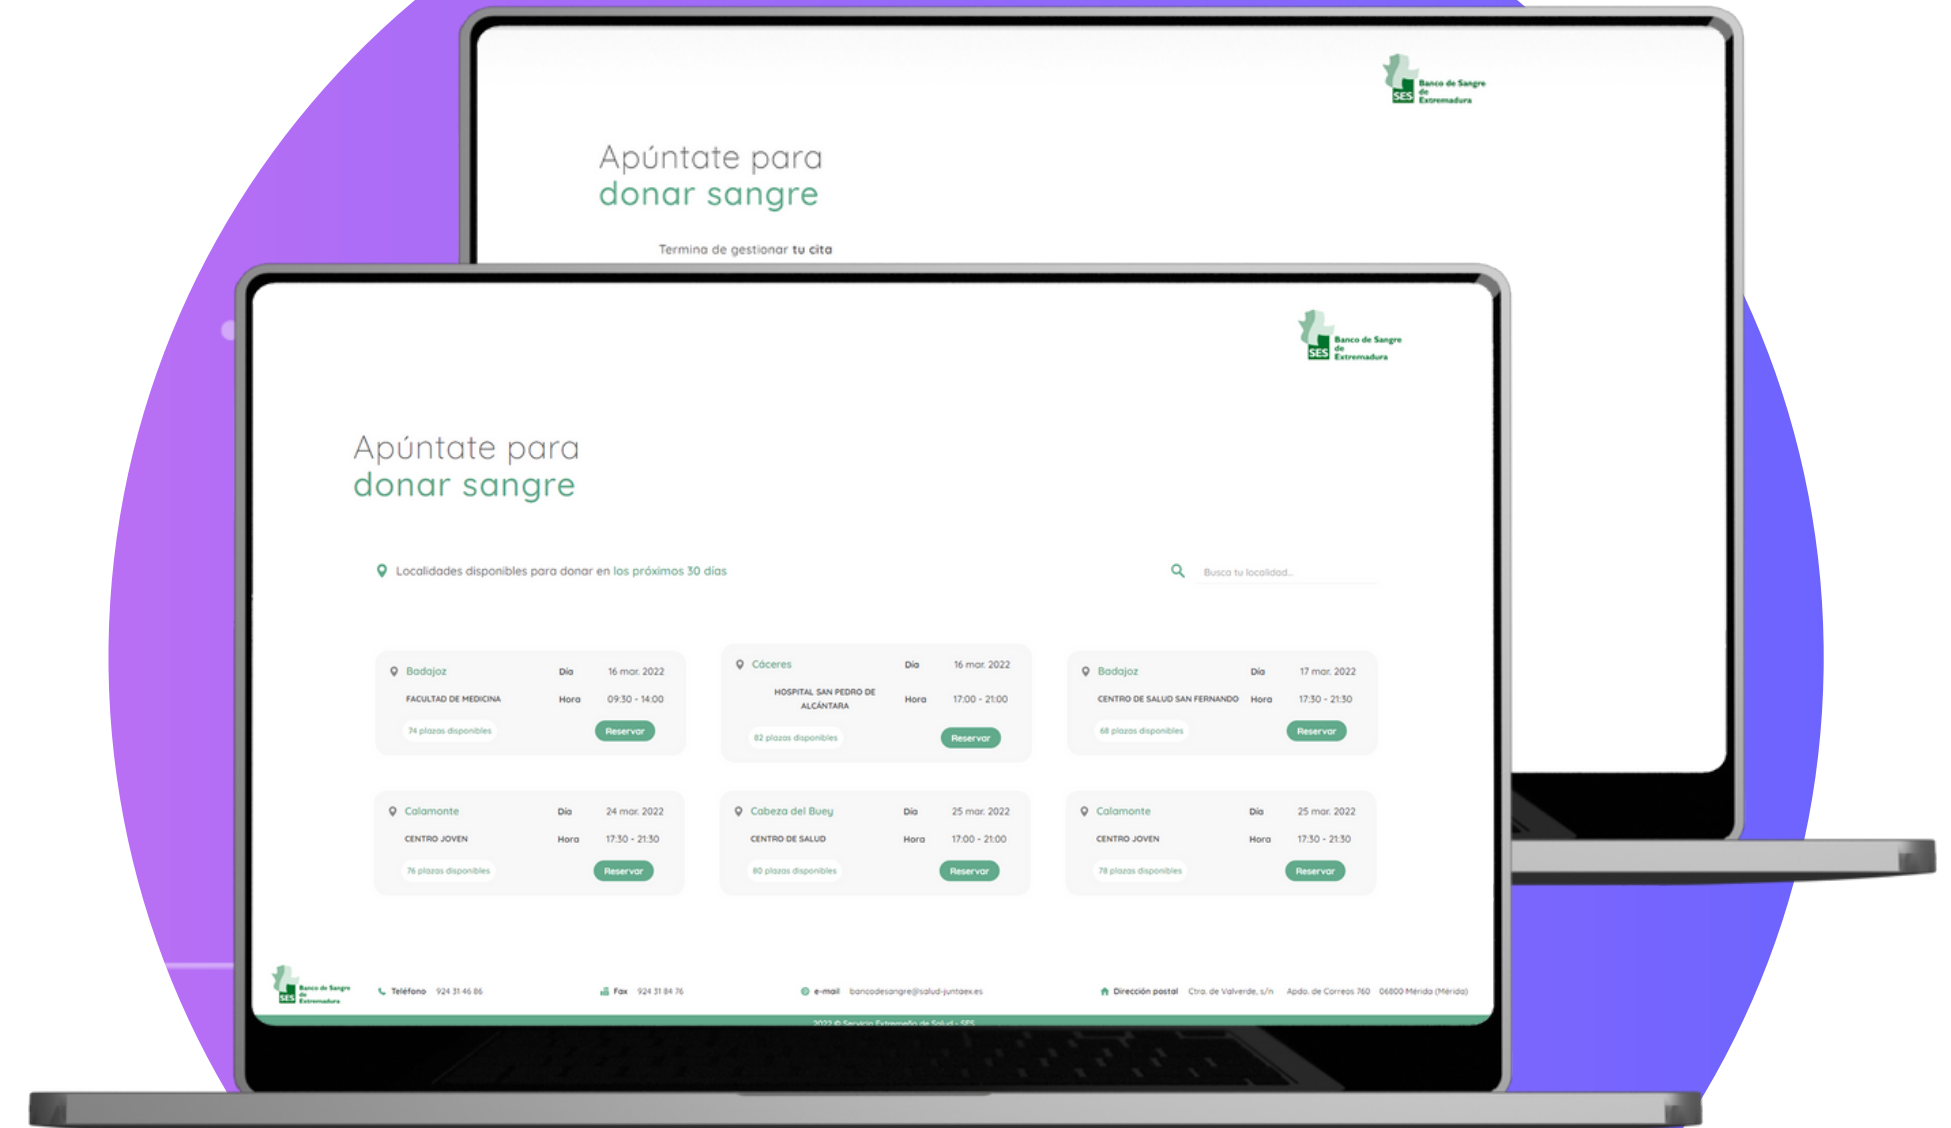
SES Banco de Sangre de Extremadura

Apúntate para
donar sangre

Termina de gestionar tu cita

SES Banco de Sangre de Extremadura

Apúntate para
donar sangre

Localidades disponibles para donar en los próximos 30 días

Busca tu localidad...

| Badajoz | Día | 16 mar. 2022 |
|---|---|---|
| FACULTAD DE MEDICINA | Hora | 09:30 - 14:00 |
| 74 plazas disponibles | | Reservar |

| Cáceres | Día | 16 mar. 2022 |
|---|---|---|
| HOSPITAL SAN PEDRO DE ALCÁNTARA | Hora | 17:00 - 21:00 |
| 82 plazas disponibles | | Reservar |

| Badajoz | Día | 17 mar. 2022 |
|---|---|---|
| CENTRO DE SALUD SAN FERNANDO | Hora | 17:30 - 21:30 |
| 68 plazas disponibles | | Reservar |

| Calamonte | Día | 24 mar. 2022 |
|---|---|---|
| CENTRO JOVEN | Hora | 17:30 - 21:30 |
| 76 plazas disponibles | | Reservar |

| Cabeza del Buey | Día | 25 mar. 2022 |
|---|---|---|
| CENTRO DE SALUD | Hora | 17:00 - 21:00 |
| 80 plazas disponibles | | Reservar |

| Calamonte | Día | 25 mar. 2022 |
|---|---|---|
| CENTRO JOVEN | Hora | 17:30 - 21:30 |
| 78 plazas disponibles | | Reservar |

SES Banco de Sangre de Extremadura

Teléfono 924 31 46 86   Fax 924 31 84 76   e-mail bancodesangre@salud-juntaex.es   Dirección postal Ctra. de Valverde, s/n Apdo. de Correos 760 06800 Mérida (Mérida)

2022 © Servicio Extremeño de Salud - SES